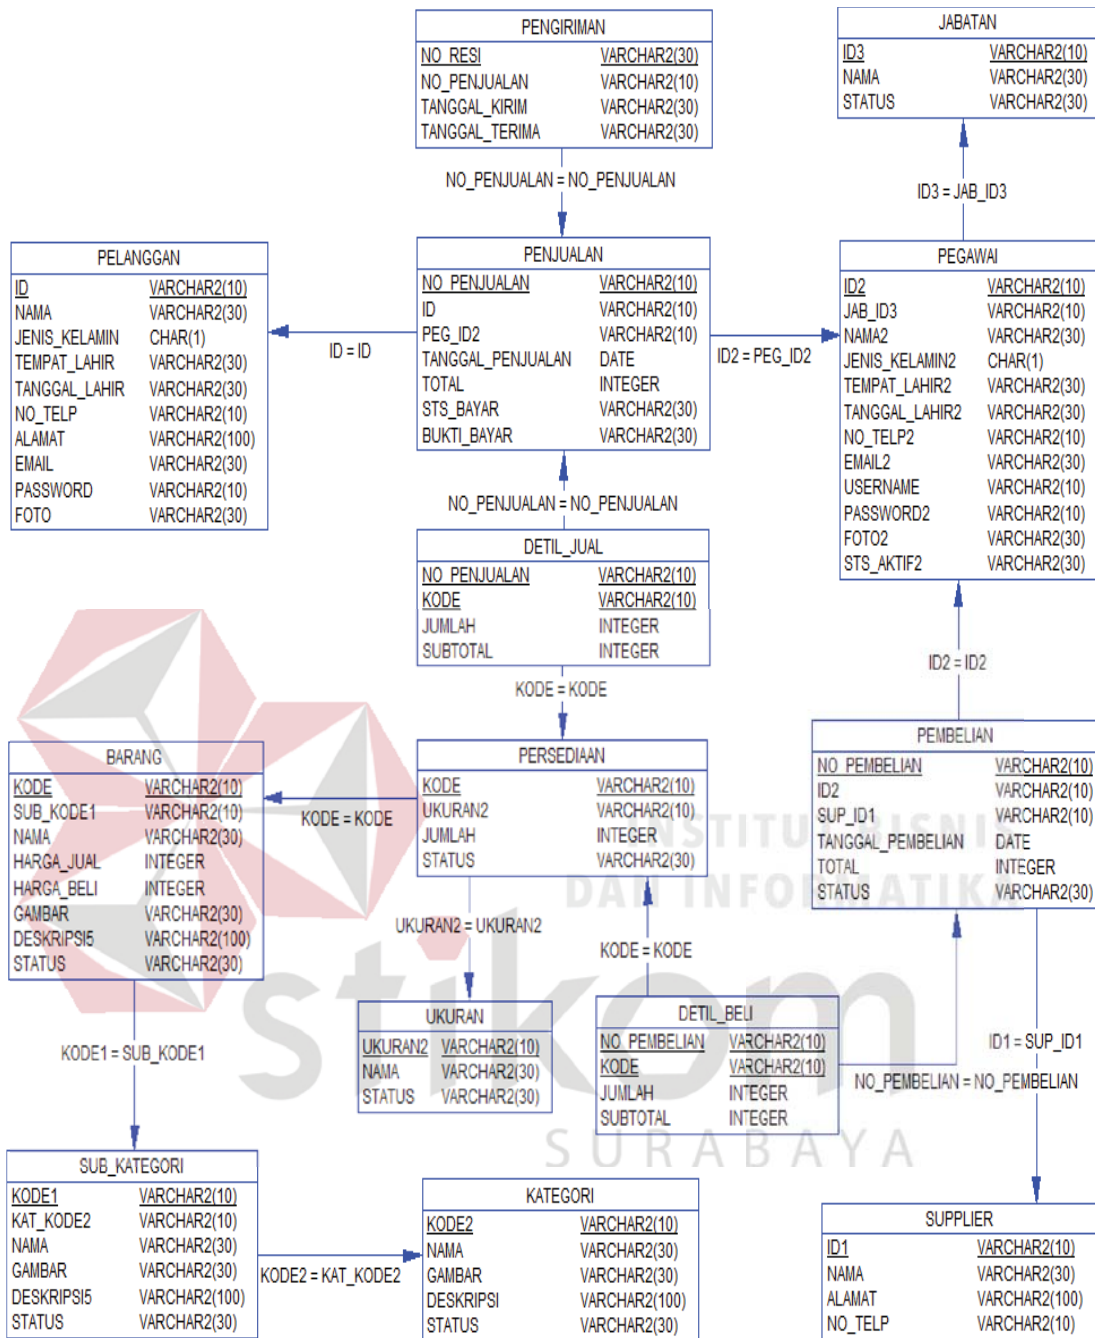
PENGIRIMAN

| NO_RESI | VARCHAR2(30) |
|---|---|
| NO_PENJUALAN | VARCHAR2(10) |
| TANGGAL_KIRIM | VARCHAR2(30) |
| TANGGAL_TERIMA | VARCHAR2(30) |

JABATAN

| ID3 | VARCHAR2(10) |
|---|---|
| NAMA | VARCHAR2(30) |
| STATUS | VARCHAR2(30) |

NO_PENJUALAN = NO_PENJUALAN

ID3 = JAB_ID3

PELANGGAN

| ID | VARCHAR2(10) |
|---|---|
| NAMA | VARCHAR2(30) |
| JENIS_KELAMIN | CHAR(1) |
| TEMPAT_LAHIR | VARCHAR2(30) |
| TANGGAL_LAHIR | VARCHAR2(30) |
| NO_TELP | VARCHAR2(10) |
| ALAMAT | VARCHAR2(100) |
| EMAIL | VARCHAR2(30) |
| PASSWORD | VARCHAR2(10) |
| FOTO | VARCHAR2(30) |

ID = ID

PENJUALAN

| NO_PENJUALAN | VARCHAR2(10) |
|---|---|
| ID | VARCHAR2(10) |
| PEG_ID2 | VARCHAR2(10) |
| TANGGAL_PENJUALAN | DATE |
| TOTAL | INTEGER |
| STS_BAYAR | VARCHAR2(30) |
| BUKTI_BAYAR | VARCHAR2(30) |

ID2 = PEG_ID2

PEGAWAI

| ID2 | VARCHAR2(10) |
|---|---|
| JAB_ID3 | VARCHAR2(10) |
| NAMA2 | VARCHAR2(30) |
| JENIS_KELAMIN2 | CHAR(1) |
| TEMPAT_LAHIR2 | VARCHAR2(30) |
| TANGGAL_LAHIR2 | VARCHAR2(30) |
| NO_TELP2 | VARCHAR2(10) |
| EMAIL2 | VARCHAR2(30) |
| USERNAME | VARCHAR2(10) |
| PASSWORD2 | VARCHAR2(10) |
| FOTO2 | VARCHAR2(30) |
| STS_AKTIF2 | VARCHAR2(30) |

NO_PENJUALAN = NO_PENJUALAN

DETIL_JUAL

| NO_PENJUALAN | VARCHAR2(10) |
|---|---|
| KODE | VARCHAR2(10) |
| JUMLAH | INTEGER |
| SUBTOTAL | INTEGER |

ID2 = ID2

KODE = KODE

BARANG

| KODE | VARCHAR2(10) |
|---|---|
| SUB_KODE1 | VARCHAR2(10) |
| NAMA | VARCHAR2(30) |
| HARGA_JUAL | INTEGER |
| HARGA_BELI | INTEGER |
| GAMBAR | VARCHAR2(30) |
| DESKRIPSI5 | VARCHAR2(100) |
| STATUS | VARCHAR2(30) |

KODE = KODE

PERSEDIAAN

| KODE | VARCHAR2(10) |
|---|---|
| UKURAN2 | VARCHAR2(10) |
| JUMLAH | INTEGER |
| STATUS | VARCHAR2(30) |

PEMBELIAN

| NO_PEMBELIAN | VARCHAR2(10) |
|---|---|
| ID2 | VARCHAR2(10) |
| SUP_ID1 | VARCHAR2(10) |
| TANGGAL_PEMBELIAN | DATE |
| TOTAL | INTEGER |
| STATUS | VARCHAR2(30) |

INSTITUT BISNIS DAN INFORMATIKA

UKURAN2 = UKURAN2

KODE = KODE

stikom

KODE1 = SUB_KODE1

UKURAN

| UKURAN2 | VARCHAR2(10) |
|---|---|
| NAMA | VARCHAR2(30) |
| STATUS | VARCHAR2(30) |

DETIL_BELI

| NO_PEMBELIAN | VARCHAR2(10) |
|---|---|
| KODE | VARCHAR2(10) |
| JUMLAH | INTEGER |
| SUBTOTAL | INTEGER |

ID1 = SUP_ID1

NO_PEMBELIAN = NO_PEMBELIAN

SURABAYA

SUB_KATEGORI

| KODE1 | VARCHAR2(10) |
|---|---|
| KAT_KODE2 | VARCHAR2(10) |
| NAMA | VARCHAR2(30) |
| GAMBAR | VARCHAR2(30) |
| DESKRIPSI5 | VARCHAR2(100) |
| STATUS | VARCHAR2(30) |

KODE2 = KAT_KODE2

KATEGORI

| KODE2 | VARCHAR2(10) |
|---|---|
| NAMA | VARCHAR2(30) |
| GAMBAR | VARCHAR2(30) |
| DESKRIPSI | VARCHAR2(100) |
| STATUS | VARCHAR2(30) |

SUPPLIER

| ID1 | VARCHAR2(10) |
|---|---|
| NAMA | VARCHAR2(30) |
| ALAMAT | VARCHAR2(100) |
| NO_TELP | VARCHAR2(10) |